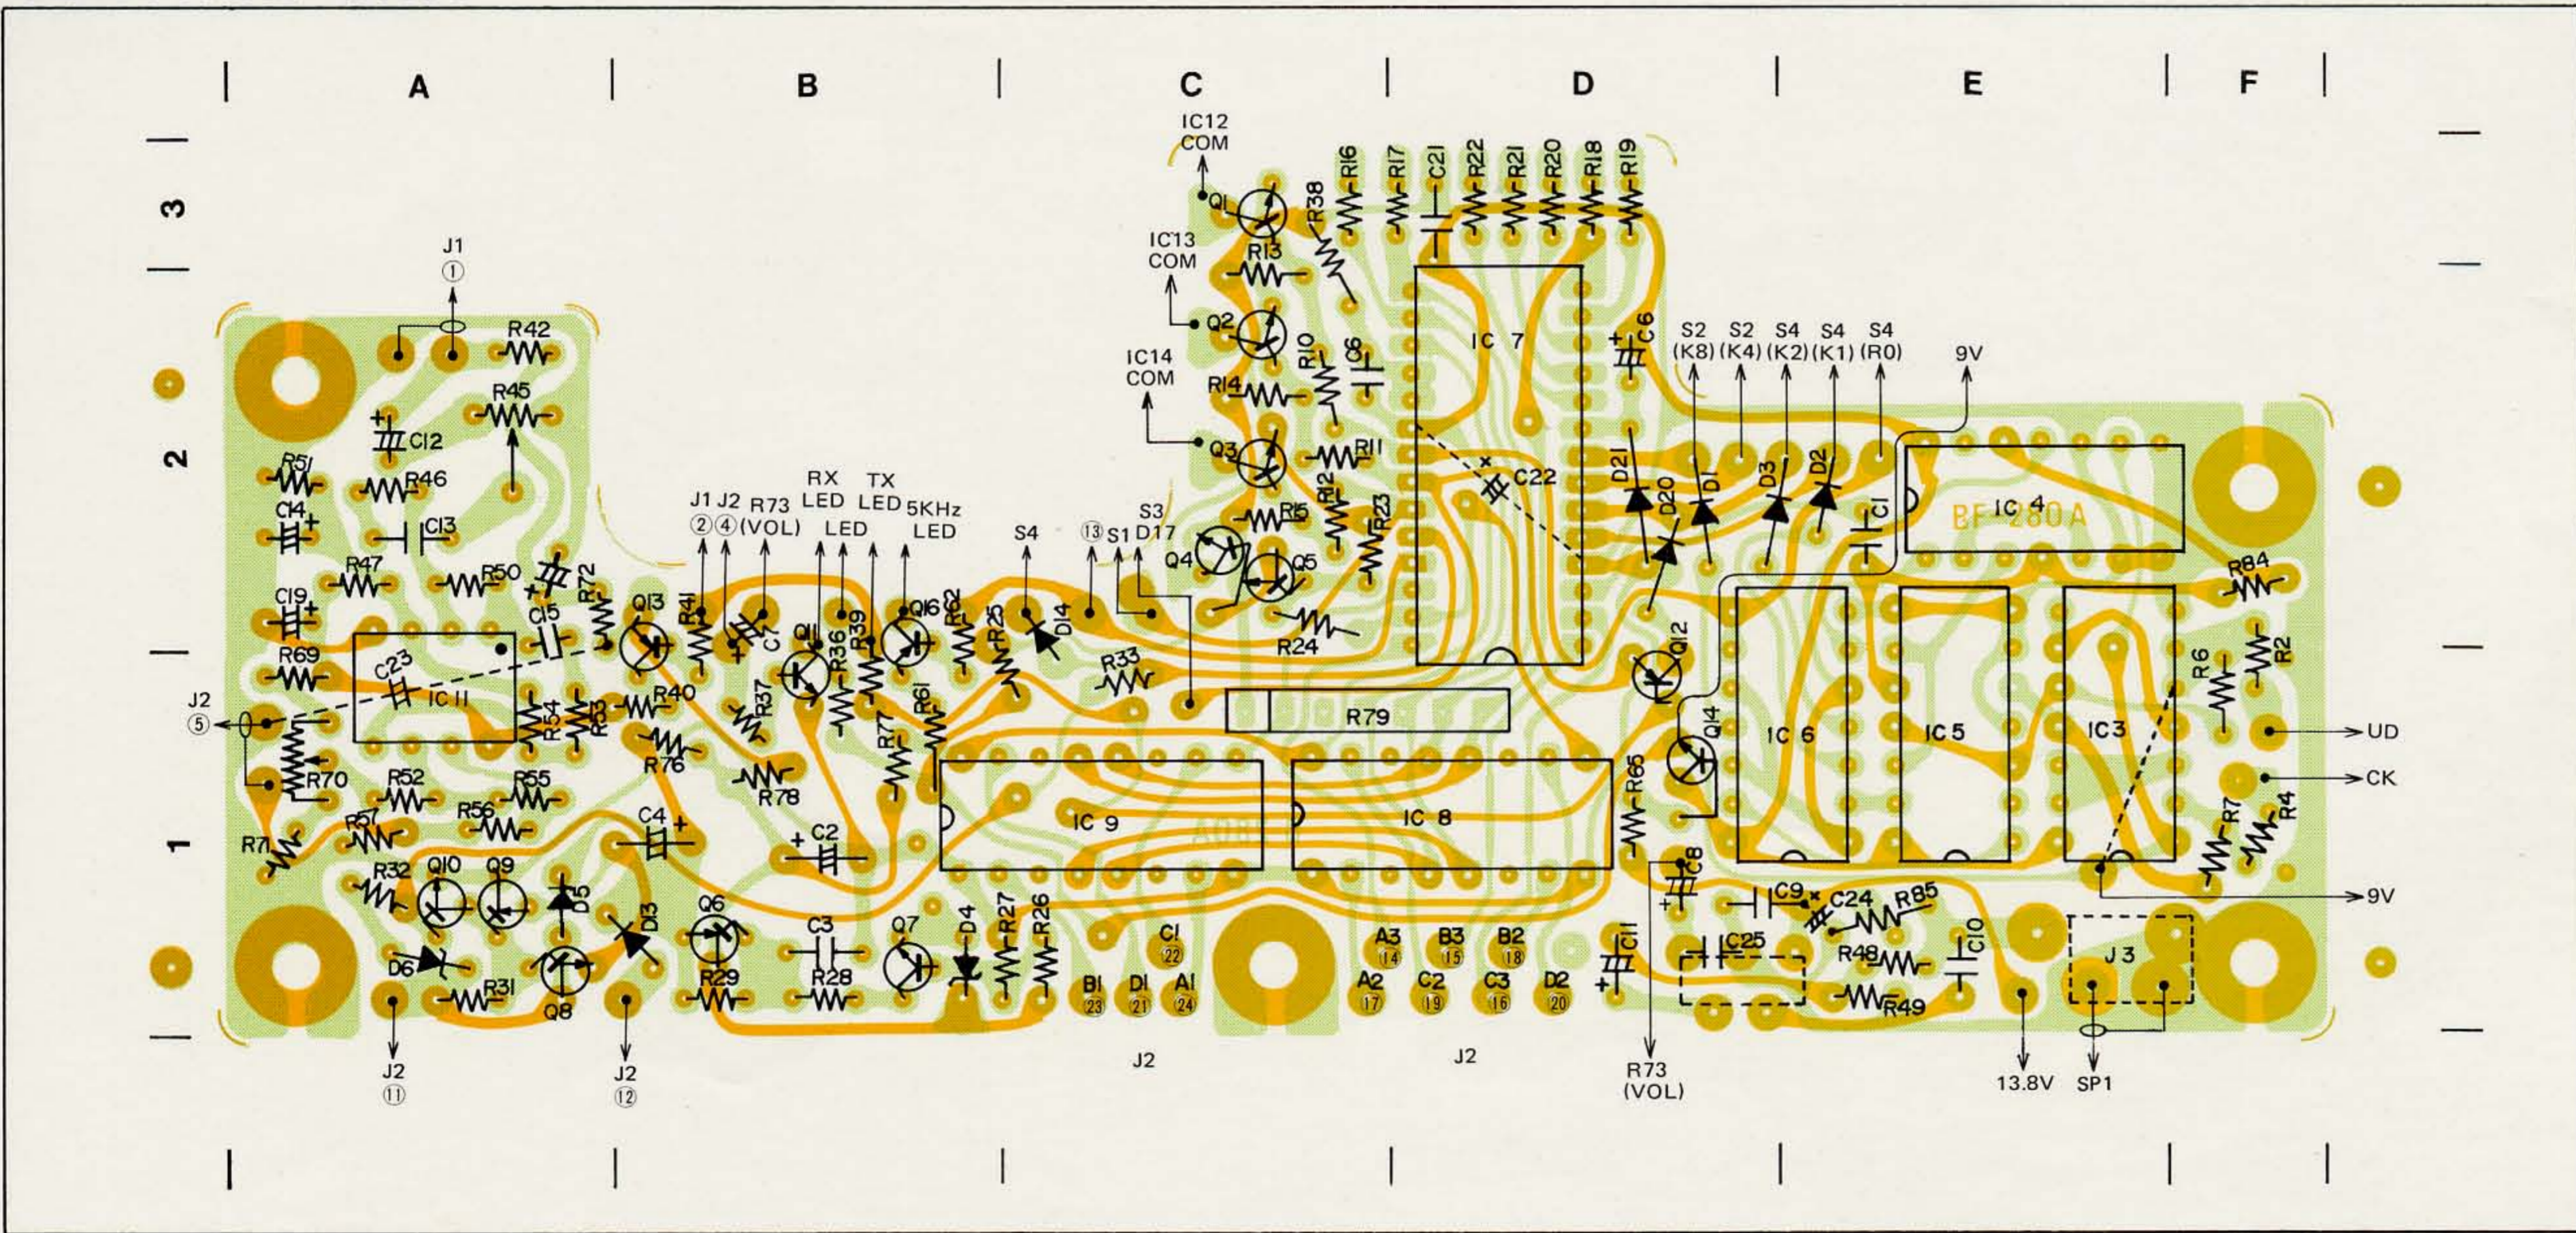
A B C D E F

3
2
1

IC12 COM
IC13 COM
IC14 COM
Q1 Q2 Q3 Q4 Q5
R38 R16 R17 C21 R22 R21 R20 R18 R19
R13 R10 C6 R14 R11 R12 R15 R23 R24
IC 7
C6
C22
S2 (K8) S2 (K4) S4 (K2) S4 (K1) S4 (R0) 9V
D21 D20 D1 D3 D2 C1
BF 280A IC 4
J1 ①
R42 R45 C12 R51 R46 C14 C13 R47 R50 C19 R72 C15 Q13 R41
J1 ② J2 ④ R73 (VOL) RX LED TX LED 5KHz LED
C7 Q11 R36 R39 Q16 R62 S4 R25 D14 ⑬ S1 S3 D17
R69 C23 IC 11 R54 R53 R40 R37 R77 R61 R33 R79
J2 ⑤
R70 R76 R78 R52 R55 R56 R57 R71 C4 C2
IC 9 IC 8 R65 Q12 Q14 IC 6 IC 5 IC 3
R84 R6 R2 UD CK R7 R4 9V
R32 Q10 Q9 D5 D13 Q6 C3 Q7 D4 R27 R26
D6 R31 Q8 R29 R28
B1 ㉓ D1 ㉑ A1 ㉔ C1 ㉒ A3 ⑭ B3 ⑮ B2 ⑱ A2 ⑰ C2 ⑲ C3 ⑯ D2 ⑳
C11 C8 C9 C24 R85 C25 R48 C10 R49 J 3
J2 ⑪ J2 ⑫ J2 J2 R73 (VOL) 13.8V SP1